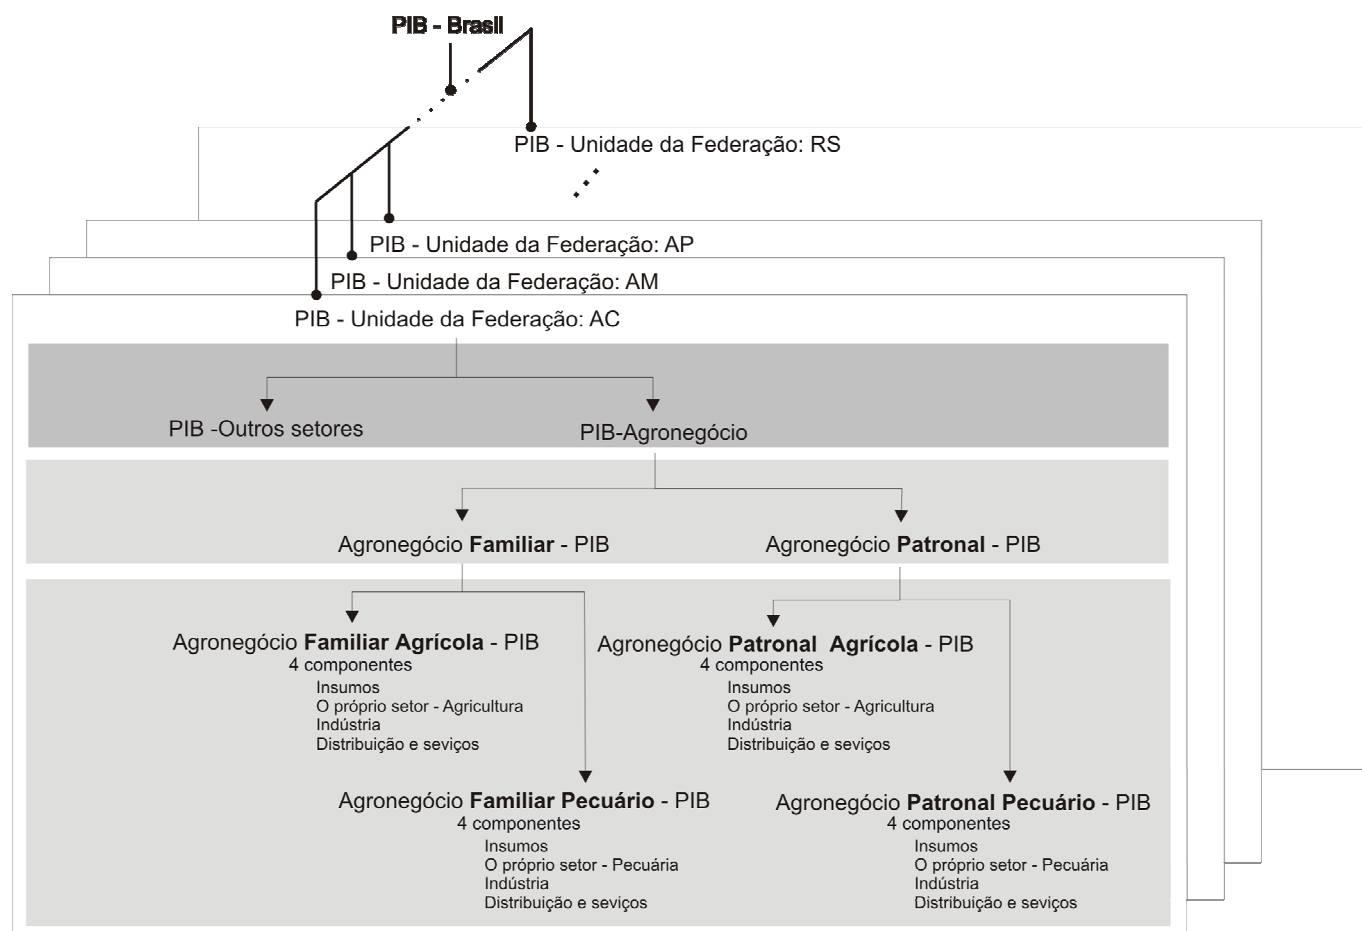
PIB - Brasil

PIB - Unidade da Federação: RS

PIB - Unidade da Federação: AP

PIB - Unidade da Federação: AM

PIB - Unidade da Federação: AC

PIB -Outros setores

PIB-Agronegócio

Agronegócio **Familiar** - PIB

Agronegócio **Patronal** - PIB

Agronegócio **Familiar Agrícola** - PIB
4 componentes
Insumos
O próprio setor - Agricultura
Indústria
Distribuição e seviços

Agronegócio **Patronal Agrícola** - PIB
4 componentes
Insumos
O próprio setor - Agricultura
Indústria
Distribuição e seviços

Agronegócio **Familiar Pecuário** - PIB
4 componentes
Insumos
O próprio setor - Pecuária
Indústria
Distribuição e seviços

Agronegócio **Patronal Pecuário** - PIB
4 componentes
Insumos
O próprio setor - Pecuária
Indústria
Distribuição e seviços